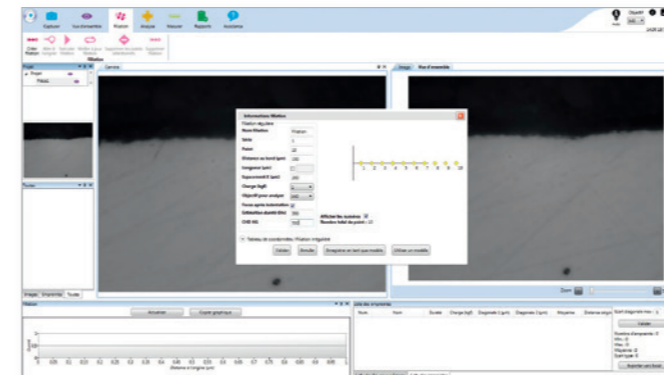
Capture Fonctionnalités Filiation Analyse Mesurer Rapports Assistance

Créer filiation

Filiation

Projet

Caméra

Image Vue d'ensemble

Outils

Information filiation

Filiation régulière

Nom filiation Filiation

Série 1

Point 10

Distance au bord (µm) 100

Longueur (µm) 1

Espacement X (µm) 100

Charge (kgf)

Objectif pour analyse

Focus après indentation

Définition dureté (Hv) 300

CHD HV 550

Afficher les numéros

Nombre total de points : 10

1 2 3 4 5 6 7 8 9 10

Tableau de coordonnées / Filiation irrégulière

Valider Annuler Enregistrer en tant que modèle Utiliser un modèle

Images Empreintes Toutes

Actualiser Export graphique

Zoom

Liste des empreintes

Num Nom Durée Charge (kgf) Diagonale 1 (µm) Diagonale 2 (µm) Moyenne

Nombre d'empreintes : 0

Min : 0

Max : 0

Moyenne : 0

Ecart-type : 0

Valider

Exporter vers Excel

Distance et longueur (µm)